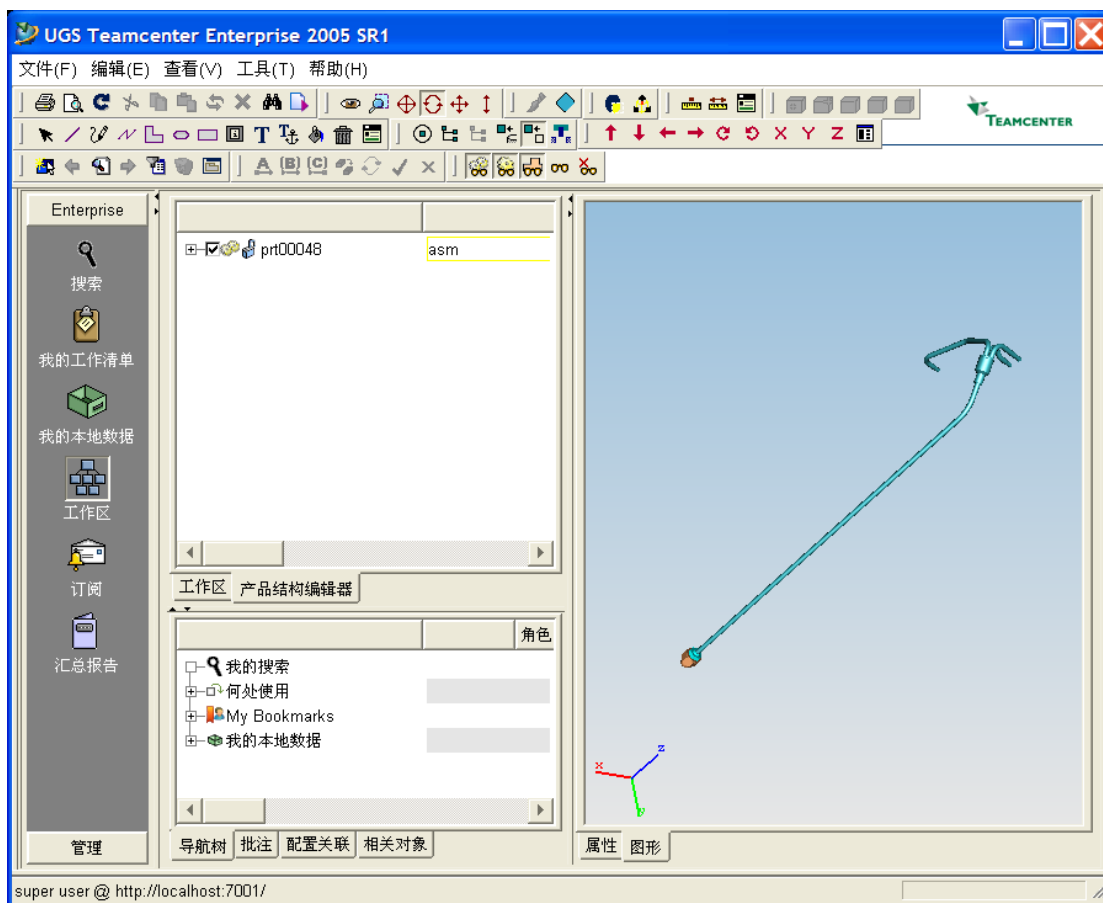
UGS Teamcenter Enterprise 2005 SR1

文件(F) 编辑(E) 查看(V) 工具(T) 帮助(H)

TEAMCENTER

T

X Y Z

Enterprise

搜索

我的工作清单

我的本地数据

工作区

订阅

汇总报告

管理

prt00048

asm

工作区 产品结构编辑器

角色

我的搜索

何处使用

My Bookmarks

我的本地数据

导航树 批注 配置关联 相关对象

x

z

y

属性 图形

super user @ http://localhost:7001/